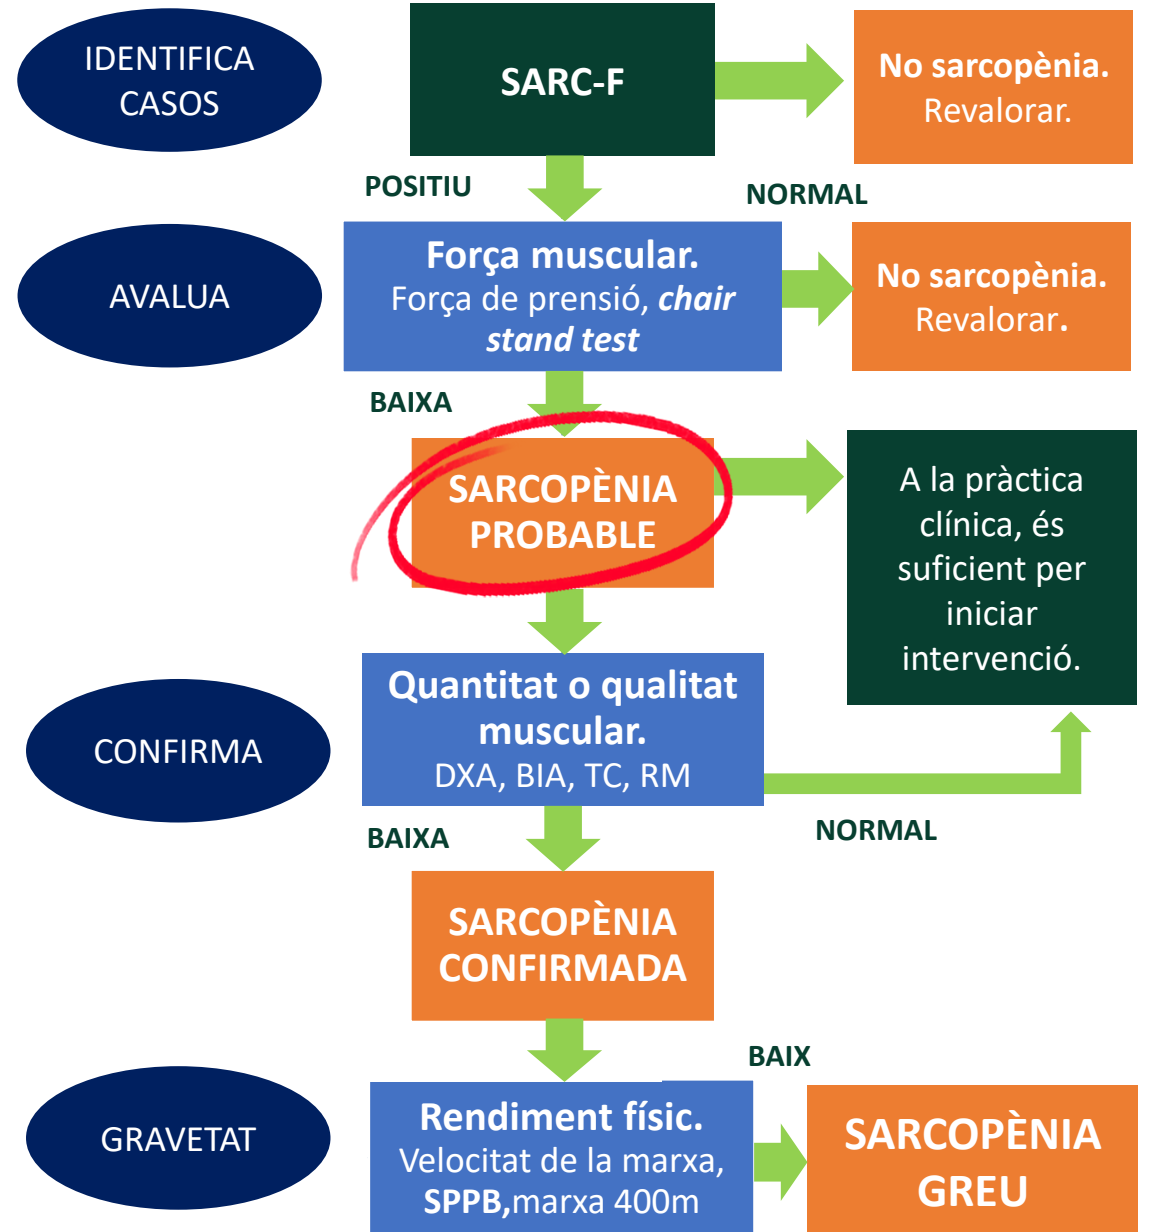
IDENTIFICA CASOS

SARC-F

No sarcopènia. Revalorar.

POSITIU

NORMAL

AVALUA

Força muscular. Força de prensió, chair stand test

No sarcopènia. Revalorar.

BAIXA

SARCOPÈNIA PROBABLE

A la pràctica clínica, és suficient per iniciar intervenció.

CONFIRMA

Quantitat o qualitat muscular. DXA, BIA, TC, RM

BAIXA

NORMAL

SARCOPÈNIA CONFIRMADA

BAIX

GRAVETAT

Rendiment físic. Velocitat de la marxa, SPPB, marxa 400m

SARCOPÈNIA GREU